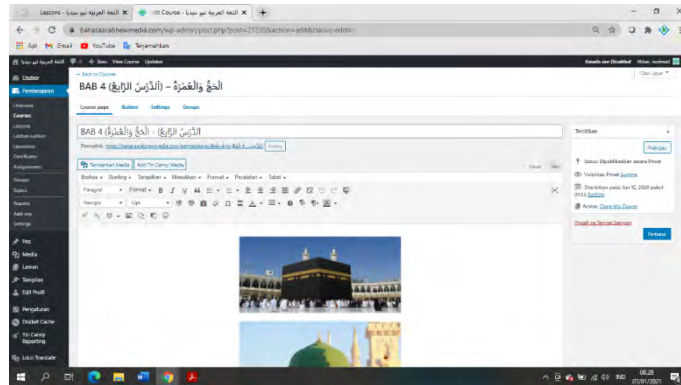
Lessons - اللغة العربية نيو ميديا
Edit Course - اللغة العربية نيو ميديا

bahasaarabnewmedia.com/wp-admin/post.php?post=21230&action=edit&classic-editor

Apl Gmail YouTube Terjemahkan

اللغة العربية نيو ميديا 0 + Baru View Course Updates

Dasbor
Pembelajaran
Overview
Courses
Lessons
Latihan-Latihan
Questions
Certificates
Assignments
Groups
Status
Reports
Add-ons
Settings
Pos
Media
Laman
Tampilan
Edit Profil
Pengaturan
Divibot Cache
Tin Canny Reporting
Loco Translate

← Back to Courses
BAB 4 (الدَّرْسُ الرَّابِعُ) – الحَجُّ وَالعُمْرَةُ

Course page Builder Settings Groups

BAB 4 (الدَّرْسُ الرَّابِعُ) – الحَجُّ وَالعُمْرَةُ

Permalink: https://bahasaarabnewmedia.com/semesterdua/bab-4-... Sunting

Tambahkan Media Add Tin Canny Media

Visual Teks

Berkas Sunting Tampilan Masukkan Format Peralatan Tabel

Paragraf Format B I U

Georgia 12pt

Terbitkan
Pratinjau
Status: Dipublikasikan secara Privat
Visibilitas: Privat Sunting
Diterbitkan pada: Jan 12, 2020 pukul 20:13 Sunting
Arsive: Clone this Course
Pindah ke Tempat Sampah
Perbarui

08.28
07/01/2021
IND